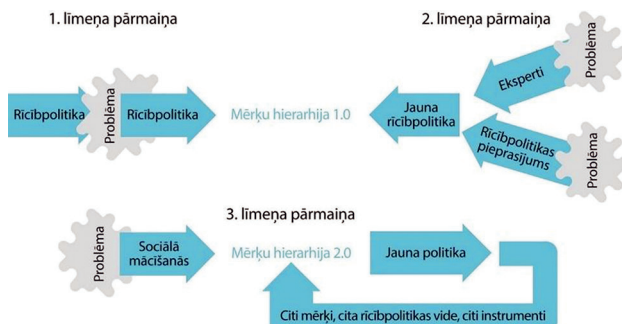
1. līmeņa pārmaiņa

2. līmeņa pārmaiņa

Problēma

Eksperti

Rīcībpolitika

Problēma

Rīcībpolitika

Mērķu hierarhija 1.0

Jauna rīcībpolitika

Rīcībpolitikas pieprasījums

Problēma

3. līmeņa pārmaiņa

Problēma

Sociālā mācīšanās

Mērķu hierarhija 2.0

Jauna politika

Citi mērķi, cita rīcībpolitikas vide, citi instrumenti